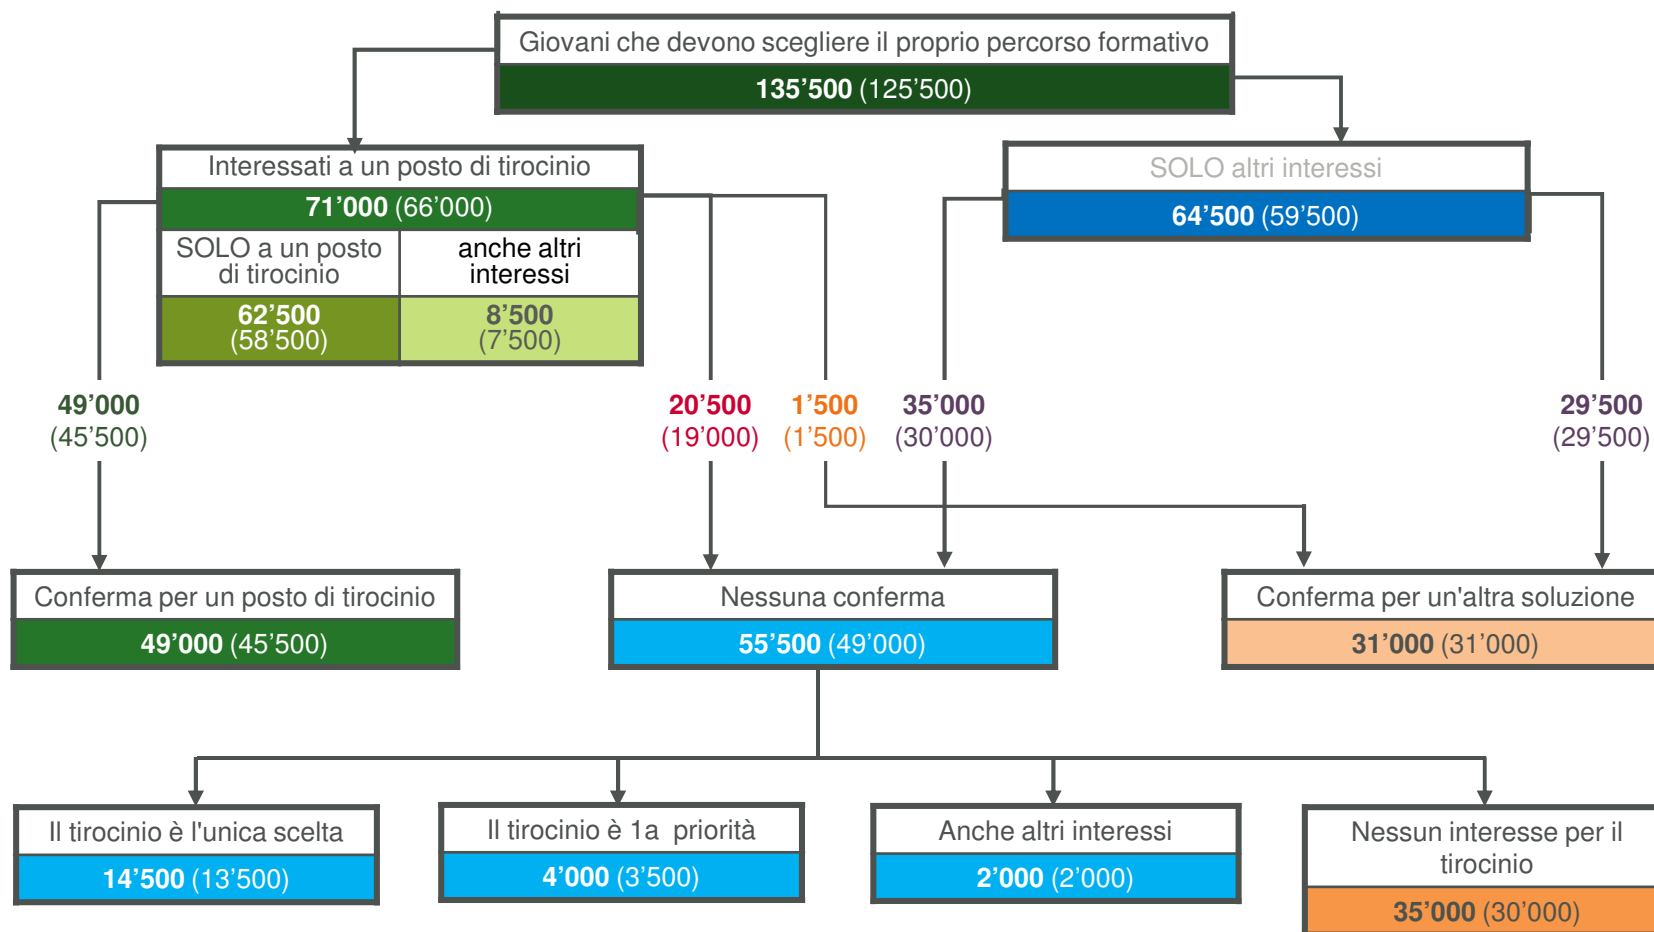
Giovani che devono scegliere il proprio percorso formativo
**135’500** (125’500)

Interessati a un posto di tirocinio
**71’000** (66’000)

| SOLO a un posto di tirocinio | anche altri interessi |
|---|---|
| **62’500** (58’500) | **8’500** (7’500) |

SOLO altri interessi
**64’500** (59’500)

**49’000** (45’500)

**20’500** (19’000)

**1’500** (1’500)

**35’000** (30’000)

**29’500** (29’500)

Conferma per un posto di tirocinio
**49’000** (45’500)

Nessuna conferma
**55’500** (49’000)

Conferma per un'altra soluzione
**31’000** (31’000)

Il tirocinio è l'unica scelta
**14’500** (13’500)

Il tirocinio è 1a priorità
**4’000** (3’500)

Anche altri interessi
**2’000** (2’000)

Nessun interesse per il tirocinio
**35’000** (30’000)